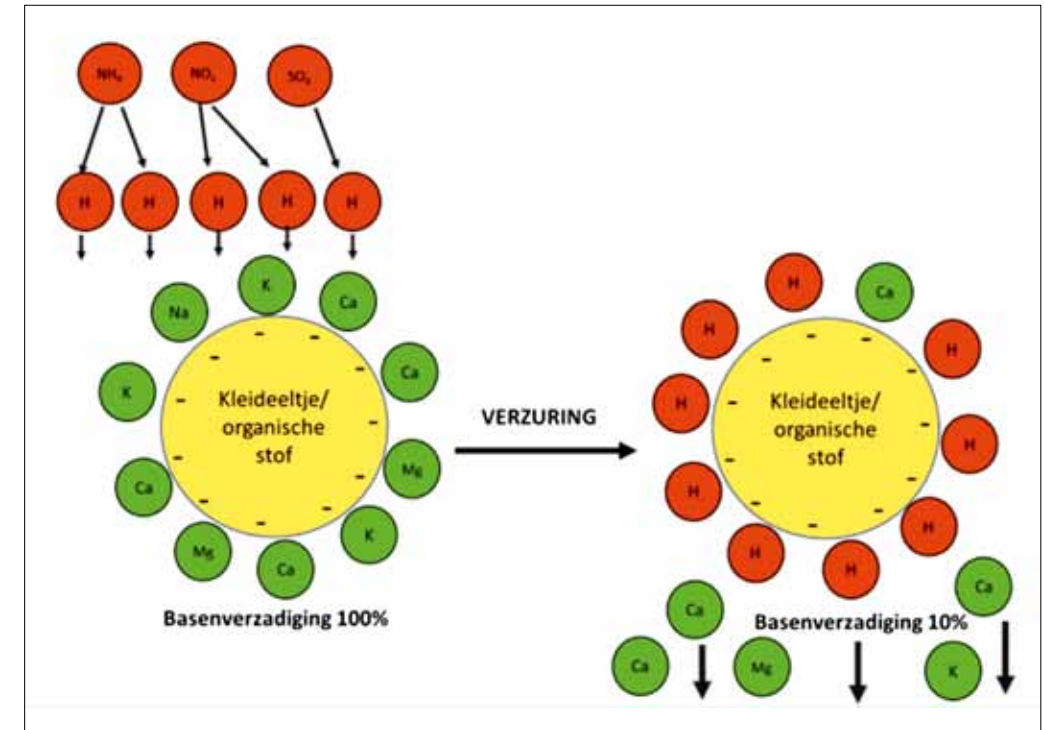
$NH_4$

$NO_x$

$SO_x$

H

H

H

H

H

K

Na

Ca

K

Ca

Kleideeltje/ organische stof

Ca

Mg

Mg

Ca

K

Basenverzadiging 100%

VERZURING

H

Ca

H

H

H

Kleideeltje/ organische stof

H

H

H

H

H

H

Ca

Ca

Basenverzadiging 10%

Ca

Mg

K